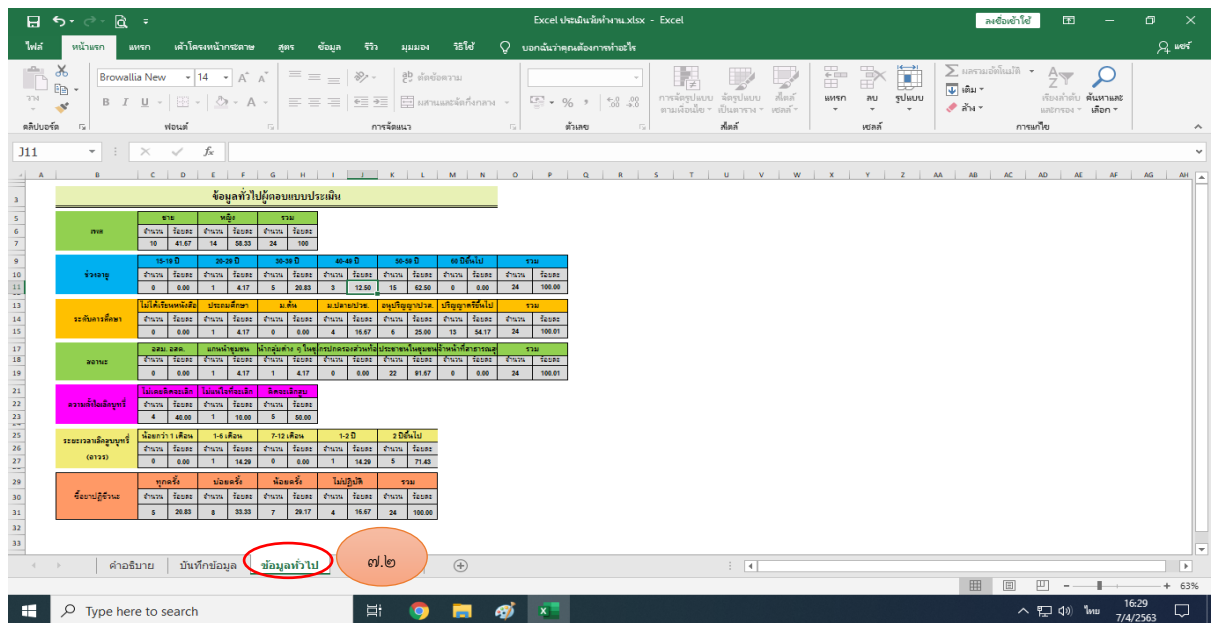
Excel ประเมินผลทำงาน.xlsx - Excel
ลงชื่อเข้าใช้
ไฟล์ หน้าแรก แทรก เค้าโครงหน้ากระดาษ สูตร ข้อมูล รีวิว มุมมอง วิธีใช้ บอกฉันว่าคุณต้องการทำอะไร
แชร์
Browallia New 14
ตัดข้อความ
ผสานและจัดกึ่งกลาง
วาง
คลิปบอร์ด ฟอนต์ การจัดแนว ตัวเลข สไตล์ เซลล์ การแก้ไข
การจัดรูปแบบตามเงื่อนไข จัดรูปแบบเป็นตาราง สไตล์เซลล์
แทรก ลบ รูปแบบ
ผลรวมอัตโนมัติ เติม ล้าง
เรียงลำดับและกรอง ค้นหาและเลือก
J11
fx

ข้อมูลทั่วไปผู้ตอบแบบประเมิน

| เพศ | ชาย | | หญิง | | รวม | |
|---|---|---|---|---|---|---|
| | จำนวน | ร้อยละ | จำนวน | ร้อยละ | จำนวน | ร้อยละ |
| | 10 | 41.67 | 14 | 58.33 | 24 | 100 |

| ช่วงอายุ | 15-19 ปี | | 20-29 ปี | | 30-39 ปี | | 40-49 ปี | | 50-59 ปี | | 60 ปีขึ้นไป | | รวม | |
|---|---|---|---|---|---|---|---|---|---|---|---|---|---|---|
| | จำนวน | ร้อยละ | จำนวน | ร้อยละ | จำนวน | ร้อยละ | จำนวน | ร้อยละ | จำนวน | ร้อยละ | จำนวน | ร้อยละ | จำนวน | ร้อยละ |
| | 0 | 0.00 | 1 | 4.17 | 5 | 20.83 | 3 | 12.50 | 15 | 62.50 | 0 | 0.00 | 24 | 100.00 |

| ระดับการศึกษา | ไม่ได้เรียนหนังสือ | | ประถมศึกษา | | ม.ต้น | | ม.ปลาย/ปวช. | | อนุปริญญา/ปวส. | | ปริญญาตรีขึ้นไป | | รวม | |
|---|---|---|---|---|---|---|---|---|---|---|---|---|---|---|
| | จำนวน | ร้อยละ | จำนวน | ร้อยละ | จำนวน | ร้อยละ | จำนวน | ร้อยละ | จำนวน | ร้อยละ | จำนวน | ร้อยละ | จำนวน | ร้อยละ |
| | 0 | 0.00 | 1 | 4.17 | 0 | 0.00 | 4 | 16.67 | 6 | 25.00 | 13 | 54.17 | 24 | 100.01 |

| สถานะ | อสม. อสค. | | แกนนำชุมชน | | ผู้นำกลุ่มต่าง ๆ ในชุมชน | | กรปกครองส่วนท้องถิ่น | | ประชาชนในชุมชน | | เจ้าหน้าที่สาธารณสุข | | รวม | |
|---|---|---|---|---|---|---|---|---|---|---|---|---|---|---|
| | จำนวน | ร้อยละ | จำนวน | ร้อยละ | จำนวน | ร้อยละ | จำนวน | ร้อยละ | จำนวน | ร้อยละ | จำนวน | ร้อยละ | จำนวน | ร้อยละ |
| | 0 | 0.00 | 1 | 4.17 | 1 | 4.17 | 0 | 0.00 | 22 | 91.67 | 0 | 0.00 | 24 | 100.01 |

| ความตั้งใจเลิกบุหรี่ | ไม่เคยคิดจะเลิก | | ไม่แน่ใจที่จะเลิก | | คิดจะเลิกสูบ | |
|---|---|---|---|---|---|---|
| | จำนวน | ร้อยละ | จำนวน | ร้อยละ | จำนวน | ร้อยละ |
| | 4 | 40.00 | 1 | 10.00 | 5 | 50.00 |

| ระยะเวลาเลิกสูบบุหรี่ (ถาวร) | น้อยกว่า 1 เดือน | | 1-6 เดือน | | 7-12 เดือน | | 1-2 ปี | | 2 ปีขึ้นไป | |
|---|---|---|---|---|---|---|---|---|---|---|
| | จำนวน | ร้อยละ | จำนวน | ร้อยละ | จำนวน | ร้อยละ | จำนวน | ร้อยละ | จำนวน | ร้อยละ |
| | 0 | 0.00 | 1 | 14.29 | 0 | 0.00 | 1 | 14.29 | 5 | 71.43 |

| ซื้อยาปฏิชีวนะ | ทุกครั้ง | | บ่อยครั้ง | | น้อยครั้ง | | ไม่ปฏิบัติ | | รวม | |
|---|---|---|---|---|---|---|---|---|---|---|
| | จำนวน | ร้อยละ | จำนวน | ร้อยละ | จำนวน | ร้อยละ | จำนวน | ร้อยละ | จำนวน | ร้อยละ |
| | 5 | 20.83 | 8 | 33.33 | 7 | 29.17 | 4 | 16.67 | 24 | 100.00 |

คำอธิบาย บันทึกข้อมูล ข้อมูลทั่วไป
๗.๒
63%
Type here to search
ไทย 16:29 7/4/2563